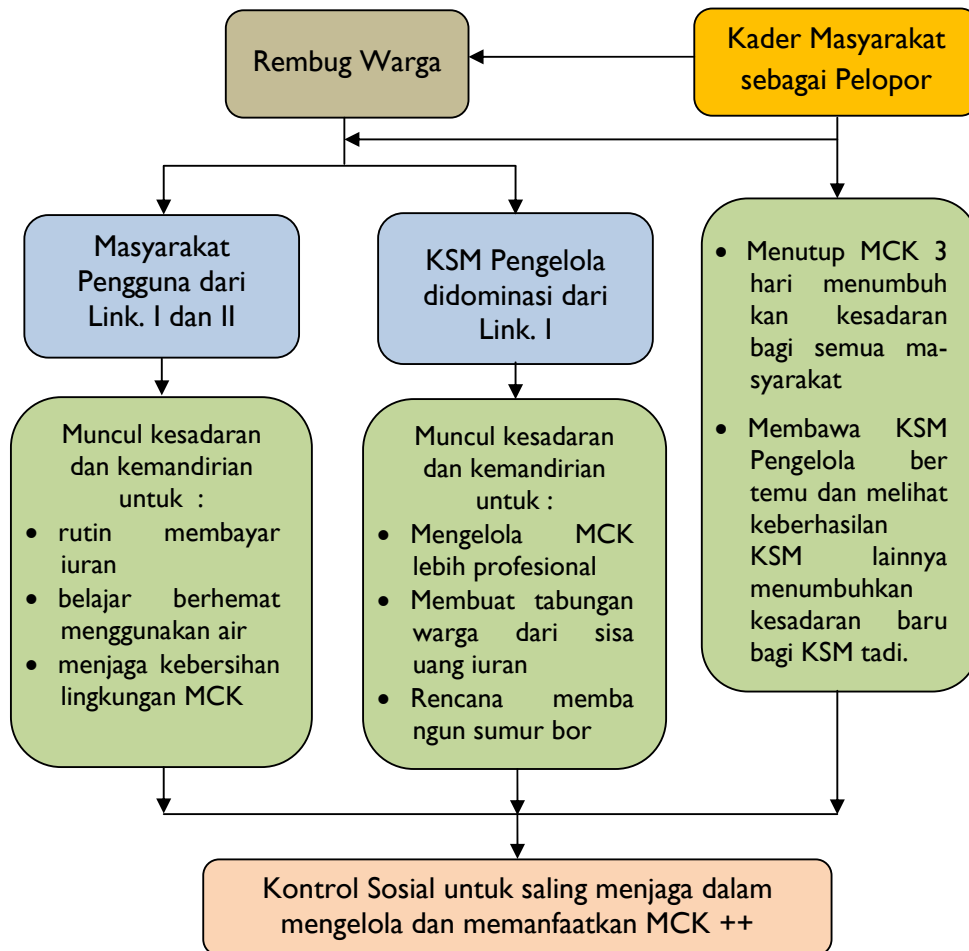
Rembug Warga

Kader Masyarakat sebagai Pelopor

Masyarakat Pengguna dari Link. I dan II

KSM Pengelola didominasi dari Link. I

- Menutup MCK 3 hari menumbuh kan kesadaran bagi semua masyarakat
- Membawa KSM Pengelola ber temu dan melihat keberhasilan KSM lainnya menumbuhkan kesadaran baru bagi KSM tadi.

Muncul kesadaran dan kemandirian untuk :
- rutin membayar iuran
- belajar berhemat menggunakan air
- menjaga kebersihan lingkungan MCK

Muncul kesadaran dan kemandirian untuk :
- Mengelola MCK lebih profesional
- Membuat tabungan warga dari sisa uang iuran
- Rencana memba ngun sumur bor

Kontrol Sosial untuk saling menjaga dalam mengelola dan memanfaatkan MCK ++